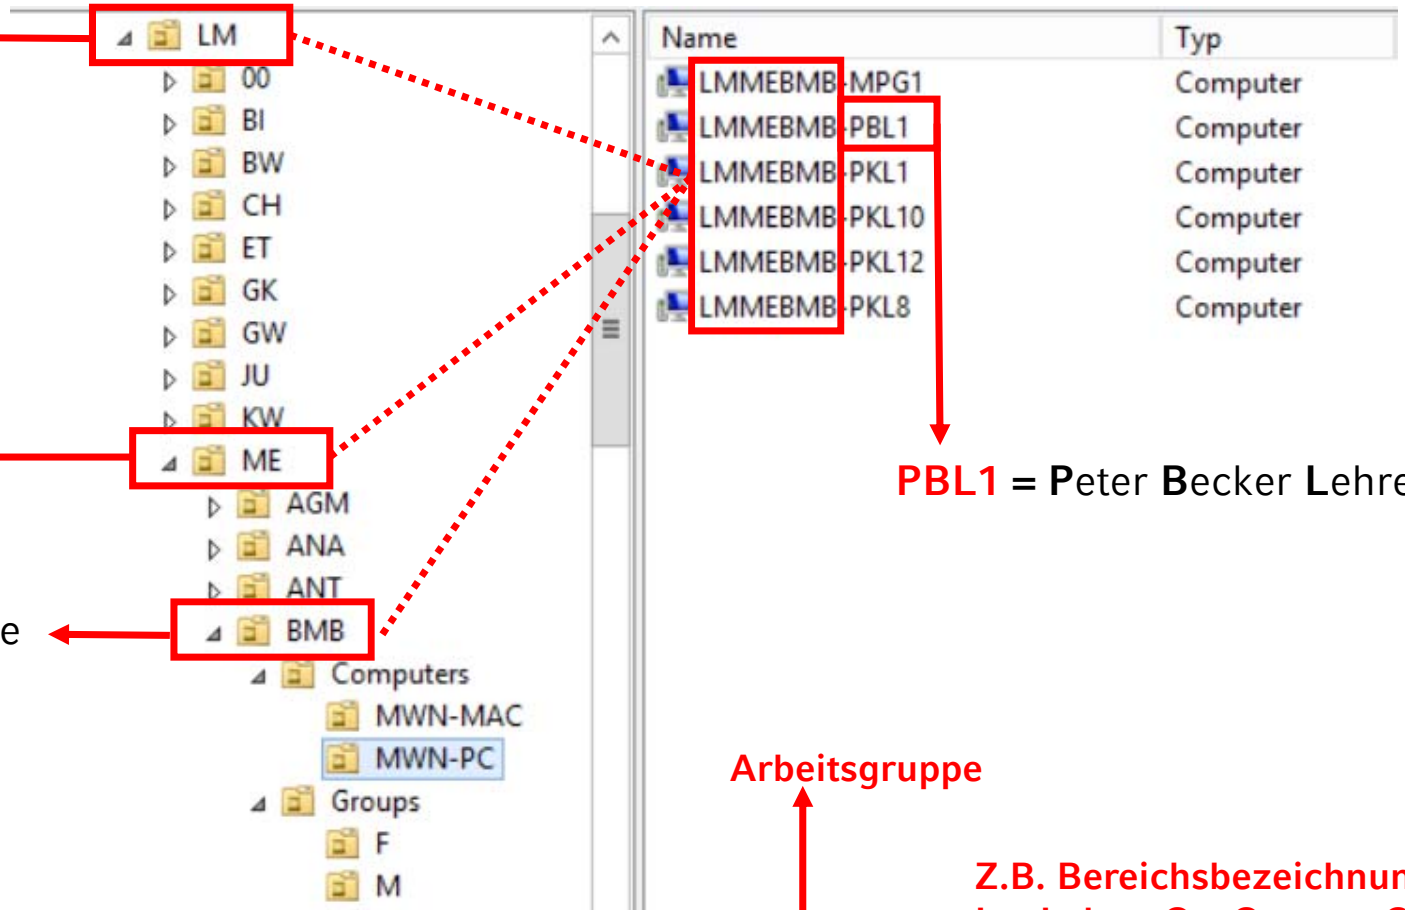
LM
00
BI
BW
CH
ET
GK
GW
JU
KW
ME
AGM
ANA
ANT
e
BMB
Computers
MWN-MAC
MWN-PC
Groups
F
M

| Name | Typ |
|---|---|
| LMMEBMB-MPG1 | Computer |
| LMMEBMB-PBL1 | Computer |
| LMMEBMB-PKL1 | Computer |
| LMMEBMB-PKL10 | Computer |
| LMMEBMB-PKL12 | Computer |
| LMMEBMB-PKL8 | Computer |

PBL1 = Peter Becker Lehre

Arbeitsgruppe

Z.B. Bereichsbezeichnun